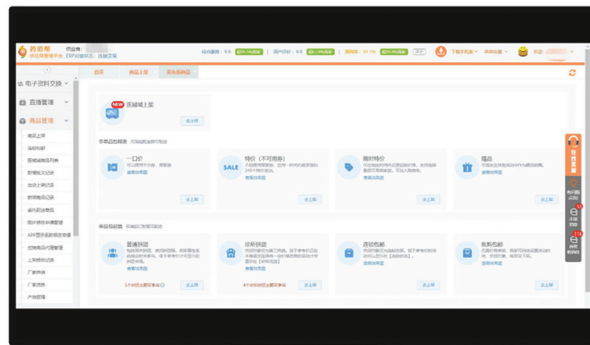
药师帮

电子资料交换
店铺管理
商品管理

首页
商品上架

NEW
店铺城上架
去上架

非单品的拼团

一口价
去上架

SALE
特价（不可用券）
去上架

限时特价
去上架

赠品
去上架

单品拼团

普通拼团
去上架

多阶拼团
去上架

活动拼团
去上架

批发拼团
去上架